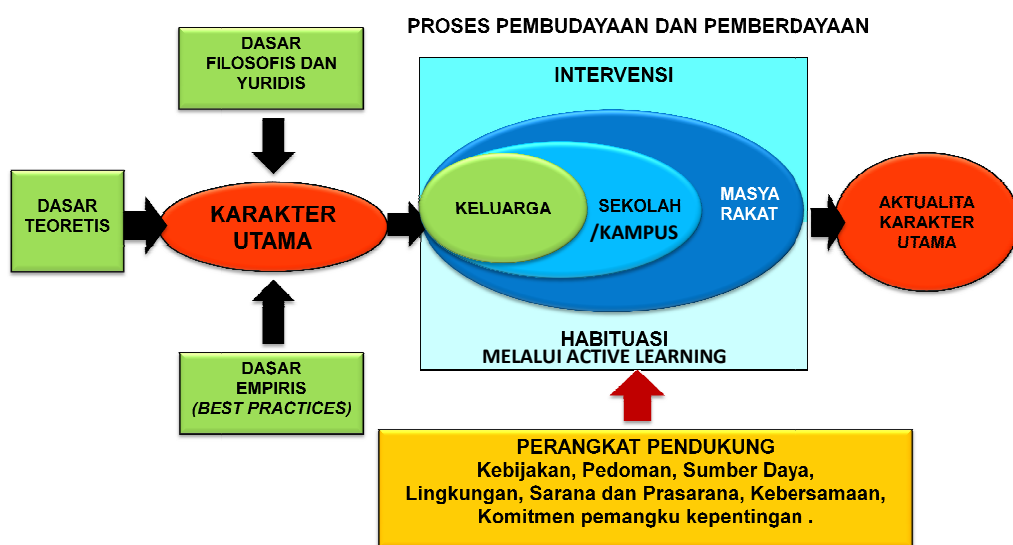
PROSES PEMBUDAYAAN DAN PEMBERDAYAAN

DASAR FILOSOFIS DAN YURIDIS

DASAR TEORETIS

KARAKTER UTAMA

DASAR EMPIRIS (BEST PRACTICES)

INTERVENSI

KELUARGA

SEKOLAH /KAMPUS

MASYA RAKAT

HABITUASI
MELALUI ACTIVE LEARNING

AKTUALITA KARAKTER UTAMA

PERANGKAT PENDUKUNG
Kebijakan, Pedoman, Sumber Daya, Lingkungan, Sarana dan Prasarana, Kebersamaan, Komitmen pemangku kepentingan .